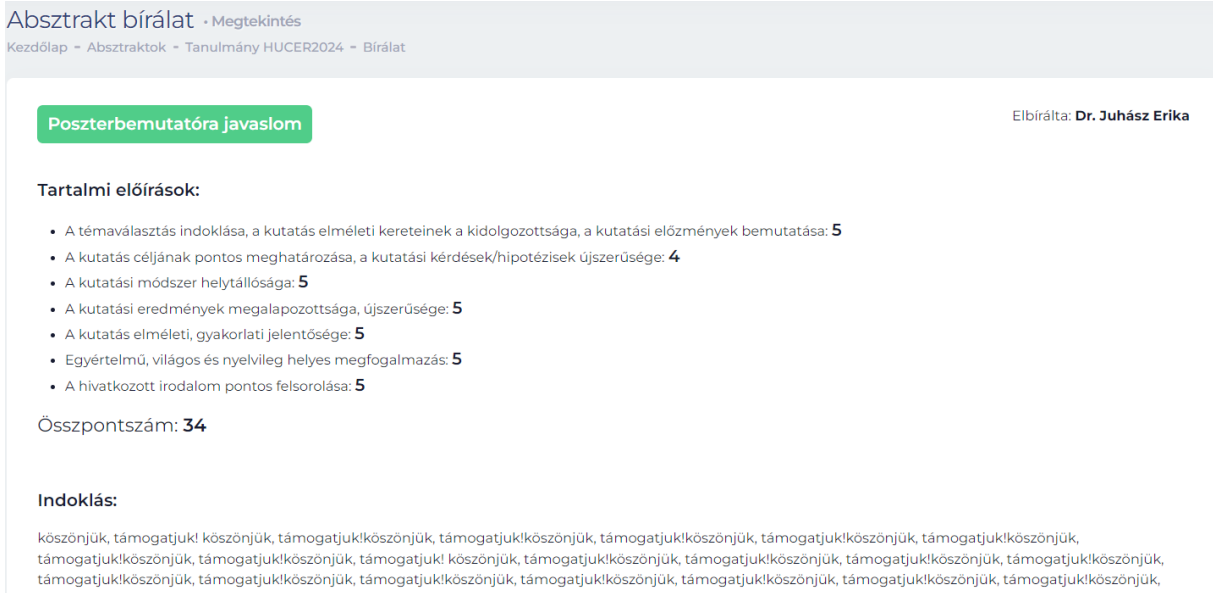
Absztrakt bírálat • Megtekintés

Kezdőlap - Absztraktok - Tanulmány HUCER2024 - Bírálat

Poszterbemutatóra javaslom

Elbírálta: Dr. Juhász Erika

Tartalmi előírások:

- A témaválasztás indoklása, a kutatás elméleti kereteinek a kidolgozottsága, a kutatási előzmények bemutatása: 5
- A kutatás céljának pontos meghatározása, a kutatási kérdések/hipotézisek újszerűsége: 4
- A kutatási módszer helytállósága: 5
- A kutatási eredmények megalapozottsága, újszerűsége: 5
- A kutatás elméleti, gyakorlati jelentősége: 5
- Egyértelmű, világos és nyelvileg helyes megfogalmazás: 5
- A hivatkozott irodalom pontos felsorolása: 5

Összpontszám: 34

Indoklás:

köszönjük, támogatjuk! köszönjük, támogatjuk!köszönjük, támogatjuk!köszönjük, támogatjuk!köszönjük, támogatjuk!köszönjük, támogatjuk!köszönjük, támogatjuk!köszönjük, támogatjuk!köszönjük, támogatjuk! köszönjük, támogatjuk!köszönjük, támogatjuk!köszönjük, támogatjuk!köszönjük, támogatjuk!köszönjük, támogatjuk!köszönjük, támogatjuk!köszönjük, támogatjuk!köszönjük, támogatjuk!köszönjük, támogatjuk!köszönjük, támogatjuk!köszönjük, támogatjuk!köszönjük,